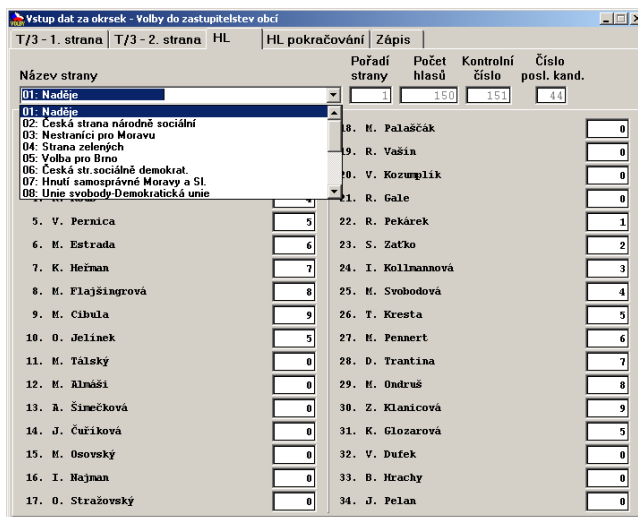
Vstup dat za okrsek - Volby do zastupitelstev obcí

T/3 - 1. strana | T/3 - 2. strana | HL | HL pokračování | Zápis

Název strany

| Pořadí strany | Počet hlasů | Kontrolní číslo | Číslo posl. kand. |
|---|---|---|---|
| 1 | 150 | 151 | 44 |

01: Naděje
01: Naděje
02: Česká strana národně sociální
03: Nestraníci pro Moravu
04: Strana zelených
05: Volba pro Brno
06: Česká str.sociálně demokrat.
07: Hnutí samosprávné Moravy a Sl.
08: Unie svobody-Demokratická unie

| | | | |
|---|---|---|---|
| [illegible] | 4 | 18. M. Palaščák | 0 |
| | | 19. R. Vašín | 0 |
| | | 20. V. Kozumplík | 0 |
| | | 21. R. Gale | 0 |
| 5. V. Pernica | 5 | 22. R. Pekárek | 1 |
| 6. M. Estrada | 6 | 23. S. Zaťko | 2 |
| 7. K. Heřman | 7 | 24. I. Kollmannová | 3 |
| 8. M. Flajšingrová | 8 | 25. M. Svobodová | 4 |
| 9. M. Cibula | 9 | 26. T. Kresta | 5 |
| 10. O. Jelínek | 5 | 27. M. Pennert | 6 |
| 11. M. Tálský | 0 | 28. D. Trantina | 7 |
| 12. M. Almáši | 0 | 29. M. Ondruš | 8 |
| 13. A. Šimečková | 0 | 30. Z. Klanicová | 9 |
| 14. J. Čuříková | 0 | 31. K. Glozarová | 5 |
| 15. M. Osovský | 0 | 32. V. Dufek | 0 |
| 16. I. Najman | 0 | 33. B. Hrachy | 0 |
| 17. O. Stražovský | 0 | 34. J. Pelan | 0 |